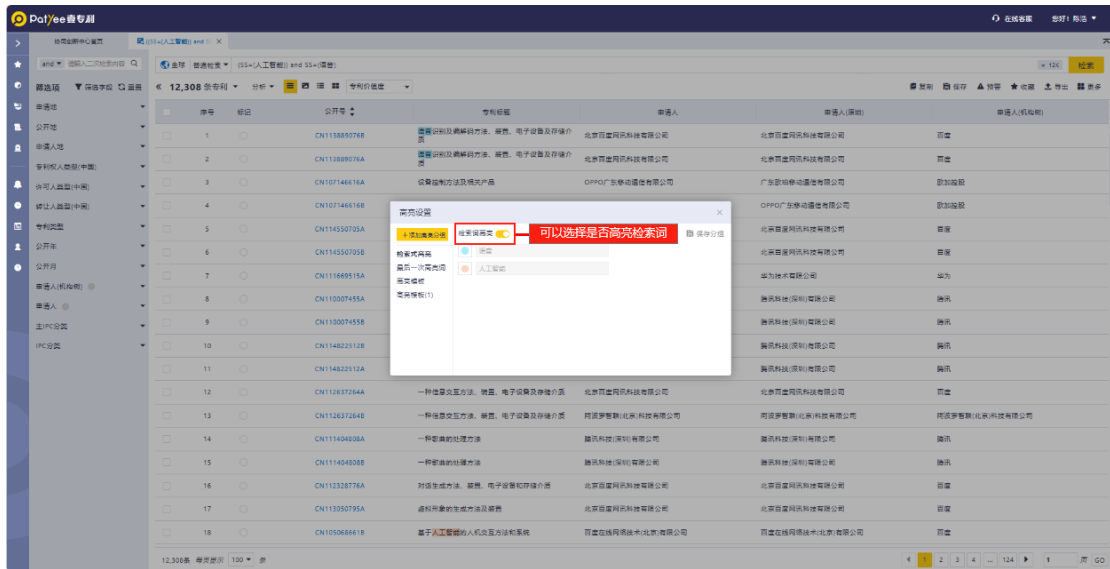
PatYee壹专利

在线客服 您好！陈浩 ▼

协同创新中心首页 (SS=(人工智能)) and SS ×

and ▼ 请输入二次检索内容

全球 普通检索 ▼ (SS=(人工智能)) and SS=(语音)

12,308 条专利 ▼ 分析 ▼ 专利价值度

复制 保存 预警 收藏 导出 更多

筛选项 保存字段 重置

申请地
公开地
申请人地
专利权人类型(中国)
许可人类型(中国)
转让人类型(中国)
专利类型
公开年
公开月
申请人(机构)
申请人
主IPC分类
IPC分类

| | 序号 | 标记 | 公开号 | 专利标题 | 申请人 | 申请人(原始) | 申请人(机构) |
|---|---|---|---|---|---|---|---|
| | 1 | | CN113889076B | 语音识别及编解码方法、装置、电子设备及存储介质 | 北京百度网讯科技有限公司 | 北京百度网讯科技有限公司 | 百度 |
| | 2 | | CN113889076A | 语音识别及编解码方法、装置、电子设备及存储介质 | 北京百度网讯科技有限公司 | 北京百度网讯科技有限公司 | 百度 |
| | 3 | | CN107146616A | 设备控制方法及相关产品 | OPPO广东移动通信有限公司 | 广东欧珀移动通信有限公司 | 欧加控股 |
| | 4 | | CN107146616B | | | OPPO广东移动通信有限公司 | 欧加控股 |
| | 5 | | CN114550705A | | | 北京百度网讯科技有限公司 | 百度 |
| | 6 | | CN114550705B | | | 北京百度网讯科技有限公司 | 百度 |
| | 7 | | CN111669515A | | | 华为技术有限公司 | 华为 |
| | 8 | | CN110007455A | | | 腾讯科技(深圳)有限公司 | 腾讯 |
| | 9 | | CN110007455B | | | 腾讯科技(深圳)有限公司 | 腾讯 |
| | 10 | | CN114822512B | | | 腾讯科技(深圳)有限公司 | 腾讯 |
| | 11 | | CN114822512A | | | 腾讯科技(深圳)有限公司 | 腾讯 |
| | 12 | | CN112637264A | 一种信息交互方法、装置、电子设备及存储介质 | 北京百度网讯科技有限公司 | 北京百度网讯科技有限公司 | 百度 |
| | 13 | | CN112637264B | 一种信息交互方法、装置、电子设备及存储介质 | 同览罗智能(北京)科技有限公司 | 同览罗智能(北京)科技有限公司 | 同览罗智能(北京)科技有限公司 |
| | 14 | | CN111404808A | 一种歌曲的处理方法 | 腾讯科技(深圳)有限公司 | 腾讯科技(深圳)有限公司 | 腾讯 |
| | 15 | | CN111404808B | 一种歌曲的处理方法 | 腾讯科技(深圳)有限公司 | 腾讯科技(深圳)有限公司 | 腾讯 |
| | 16 | | CN112328776A | 对话生成方法、装置、电子设备和存储介质 | 北京百度网讯科技有限公司 | 北京百度网讯科技有限公司 | 百度 |
| | 17 | | CN113050795A | 虚拟形象的生成方法及装置 | 北京百度网讯科技有限公司 | 北京百度网讯科技有限公司 | 百度 |
| | 18 | | CN105068661B | 基于人工智能的人机交互方法和系统 | 百度在线网络技术(北京)有限公司 | 百度在线网络技术(北京)有限公司 | 百度 |

高亮设置 ×
+添加高亮分组
检索式高亮
最后一次高亮词
历史模板
高亮模板(1)
检索词高亮
语音
人工智能
保存分组
可以选择是否高亮检索词

12,308条 每页显示 100 ▼ 条

< 1 2 3 4 ... 124 > 1 页 GO